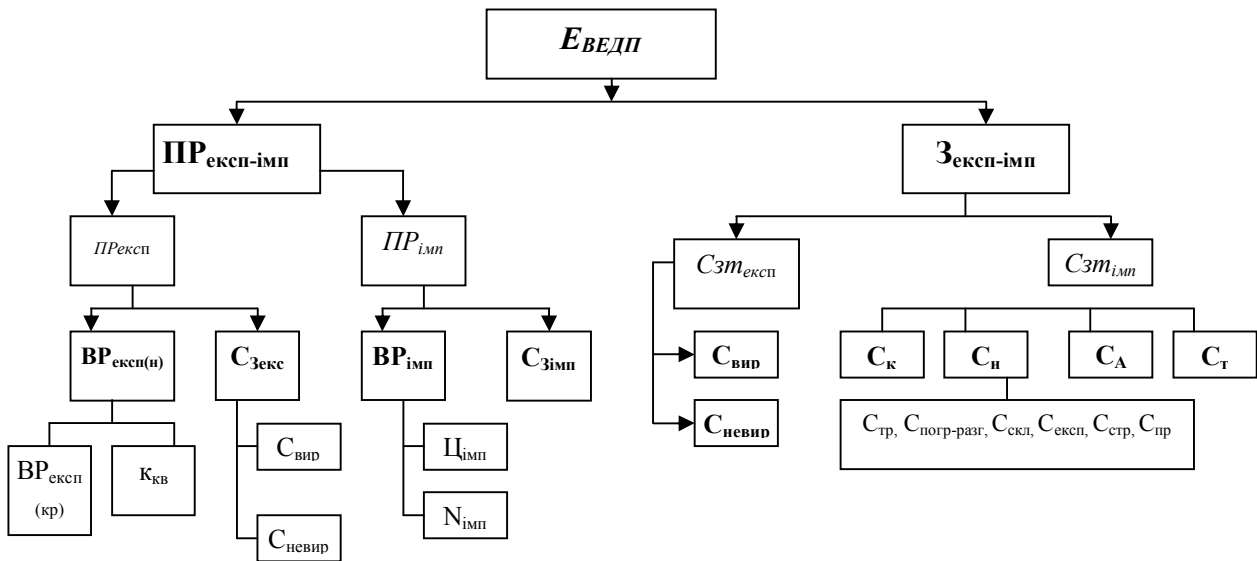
$Е_{ВЕДП}$

$ПР_{експ-імп}$

$З_{експ-імп}$

$ПР_{експ}$

$ПР_{імп}$

$Сзт_{експ}$

$Сзт_{імп}$

$ВР_{експ(н)}$

$С_{Зекс}$

$ВР_{імп}$

$С_{Зімп}$

$С_{вир}$

$С_{невир}$

$С_{к}$

$С_{н}$

$С_{А}$

$С_{т}$

$ВР_{експ}$ (кр)

$к_{кв}$

$С_{вир}$

$С_{невир}$

$Ц_{імп}$

$N_{імп}$

$С_{тр}$, $С_{погр-разг}$, $С_{скл}$, $С_{експ}$, $С_{стр}$, $С_{пр}$